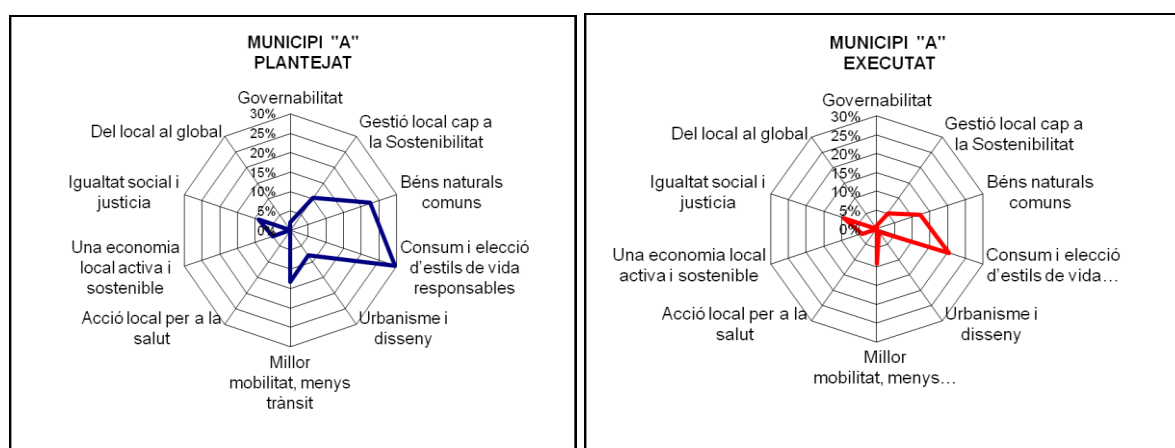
MUNICIPI "A"
PLANTEJAT

Governabilitat
30%
25%
20%
15%
10%
5%
0%
Gestió local cap a la Sostenibilitat
Béns naturals comuns
Consum i elecció d'estils de vida responsables
Urbanisme i disseny
Millor mobilitat, menys trànsit
Acció local per a la salut
Una economia local activa i sostenible
Igualtat social i justicia
Del local al global

MUNICIPI "A"
EXECUTAT

Governabilitat
30%
25%
20%
15%
10%
5%
0%
Gestió local cap a la Sostenibilitat
Béns naturals comuns
Consum i elecció d'estils de vida…
Urbanisme i disseny
Millor mobilitat, menys…
Acció local per a la salut
Una economia local activa i sostenible
Igualtat social i justicia
Del local al global